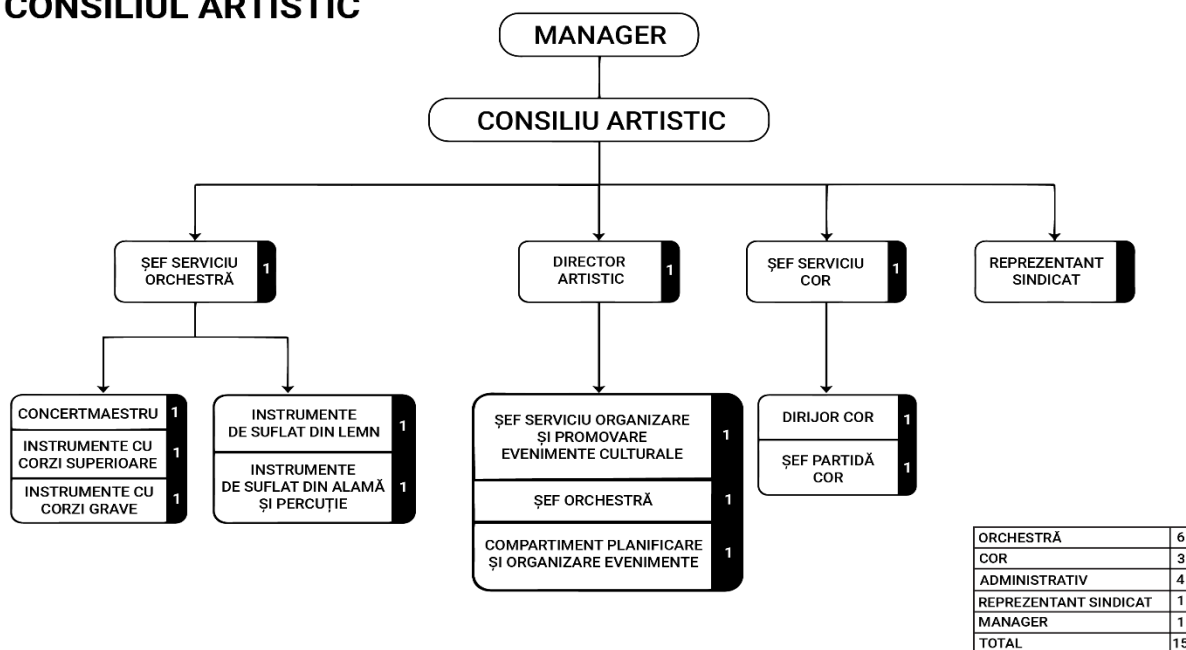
CONSILIUL ARTISTIC

MANAGER

CONSILIU ARTISTIC

ŞEF SERVICIU ORCHESTRĂ 1

DIRECTOR ARTISTIC 1

ŞEF SERVICIU COR 1

REPREZENTANT SINDICAT

CONCERTMAESTRU 1

INSTRUMENTE CU CORZI SUPERIOARE 1

INSTRUMENTE CU CORZI GRAVE 1

INSTRUMENTE DE SUFLAT DIN LEMN 1

INSTRUMENTE DE SUFLAT DIN ALAMĂ ŞI PERCUŢIE 1

ŞEF SERVICIU ORGANIZARE ŞI PROMOVARE EVENIMENTE CULTURALE 1

ŞEF ORCHESTRĂ 1

COMPARTIMENT PLANIFICARE ŞI ORGANIZARE EVENIMENTE 1

DIRIJOR COR 1

ŞEF PARTIDĂ COR 1

| ORCHESTRĂ | 6 |
|---|---|
| COR | 3 |
| ADMINISTRATIV | 4 |
| REPREZENTANT SINDICAT | 1 |
| MANAGER | 1 |
| TOTAL | 15 |